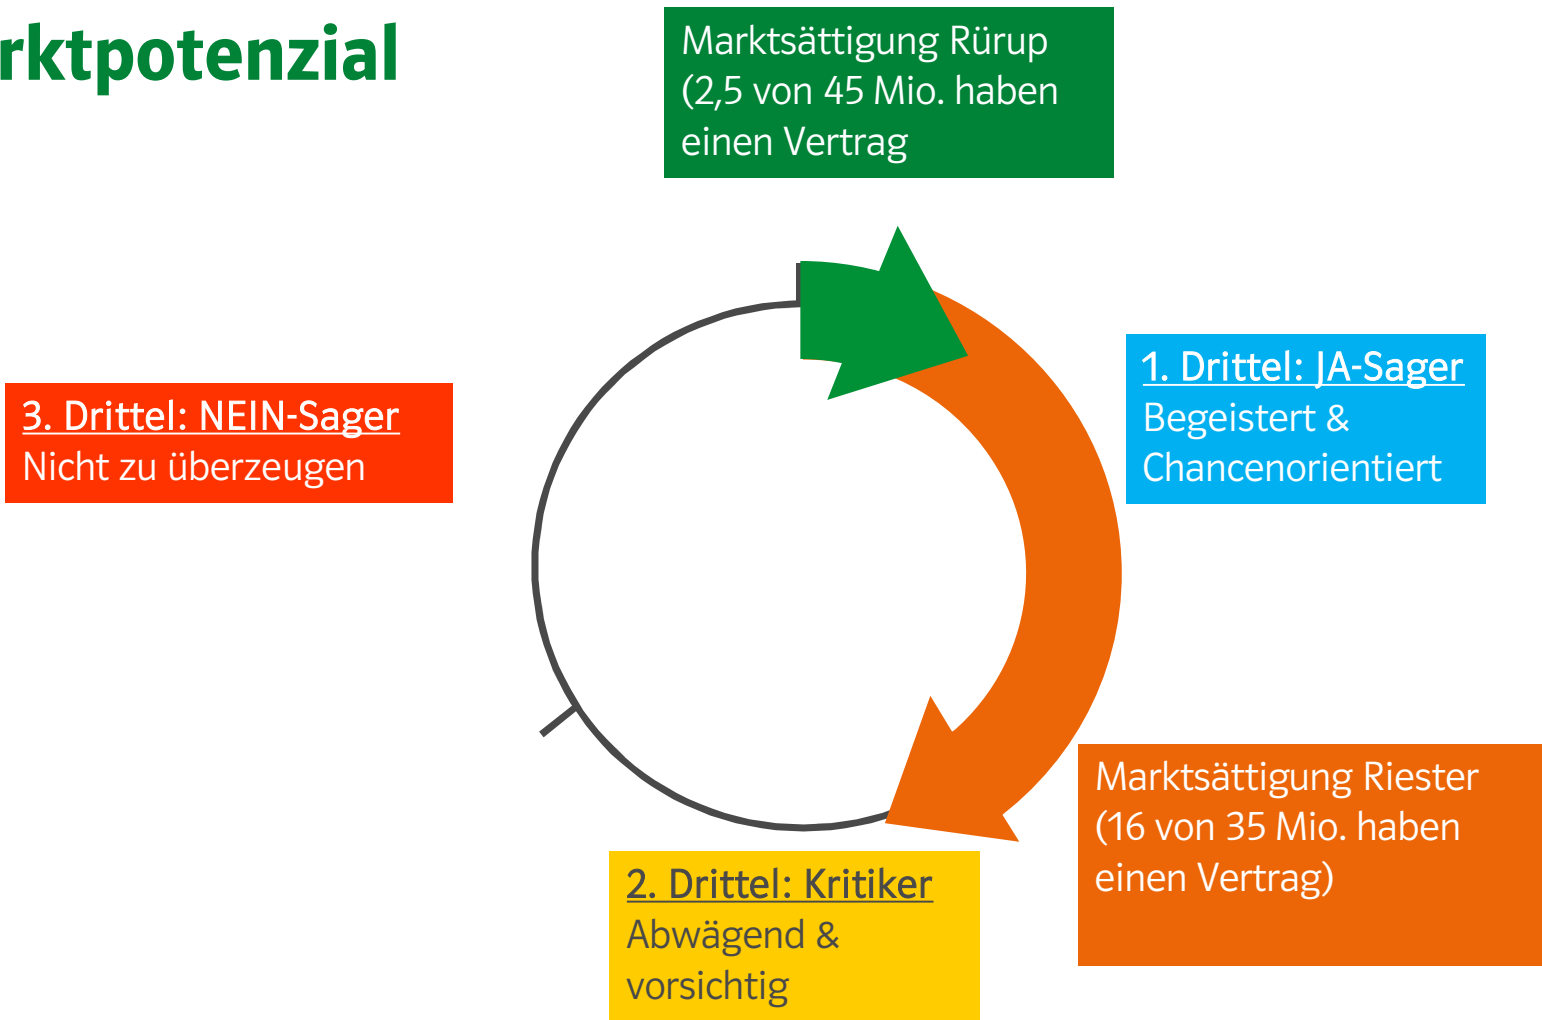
rktpotenzial

Marktsättigung Rürup (2,5 von 45 Mio. haben einen Vertrag

3. Drittel: NEIN-Sager
Nicht zu überzeugen

1. Drittel: JA-Sager
Begeistert & Chancenorientiert

Marktsättigung Riester (16 von 35 Mio. haben einen Vertrag)

2. Drittel: Kritiker
Abwägend & vorsichtig